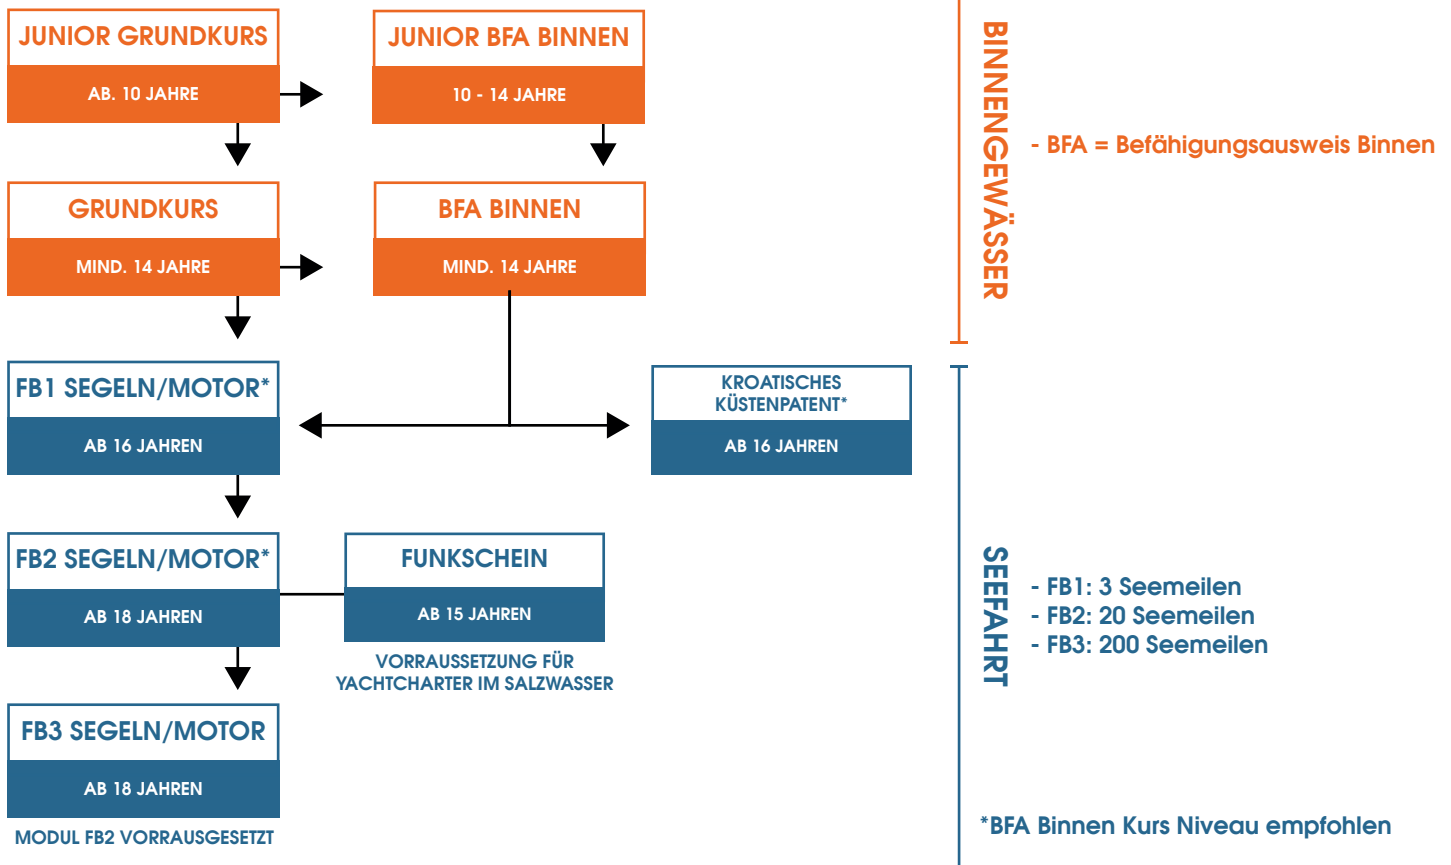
JUNIOR GRUNDKURS
AB. 10 JAHRE

JUNIOR BFA BINNEN
10 - 14 JAHRE

GRUNDKURS
MIND. 14 JAHRE

BFA BINNEN
MIND. 14 JAHRE

BINNENGEWÄSSER

- BFA = Befähigungsausweis Binnen

FB1 SEGELN/MOTOR*
AB 16 JAHREN

KROATISCHES KÜSTENPATENT*
AB 16 JAHREN

FB2 SEGELN/MOTOR*
AB 18 JAHREN

FUNKSCHEIN
AB 15 JAHREN

VORRAUSSETZUNG FÜR YACHTCHARTER IM SALZWASSER

FB3 SEGELN/MOTOR
AB 18 JAHREN

MODUL FB2 VORRAUSGESETZT

SEEFAHRT

- FB1: 3 Seemeilen
- FB2: 20 Seemeilen
- FB3: 200 Seemeilen

*BFA Binnen Kurs Niveau empfohlen